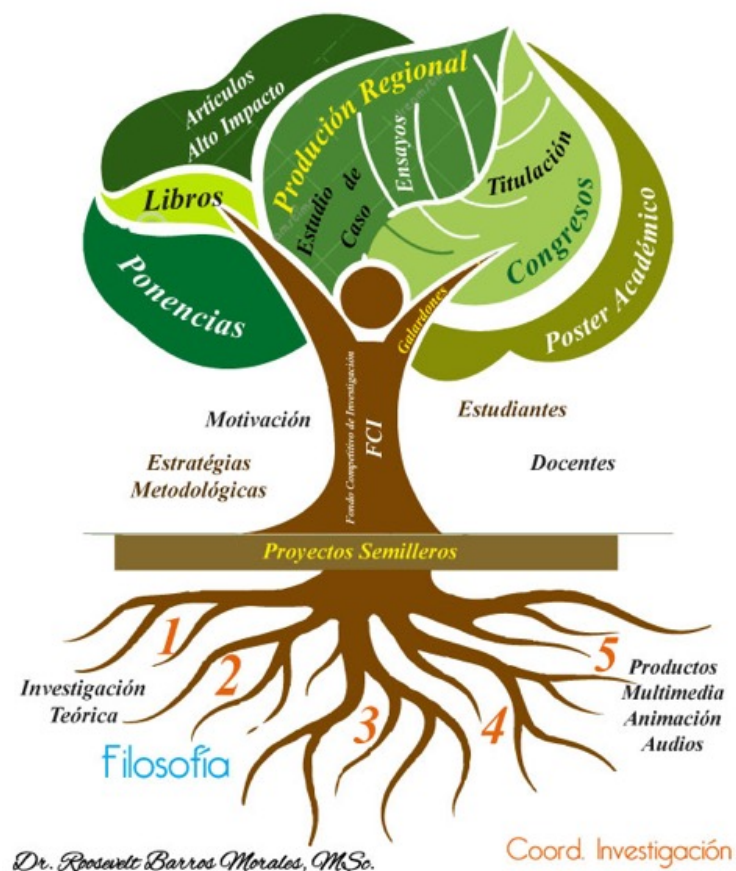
Artículos Alto Impacto

Libros

Ponencias

Produción Regional

Estudio de Caso

Ensayos

Titulación

Congresos

Poster Académico

Galardones

FCI

Fondo Competitivo de Investigación

Motivación

Estratégias Metodológicas

Estudiantes

Docentes

Proyectos Semilleros

1

2

3

4

5

Investigación Teórica

Filosofía

Productos Multimedia Animación Audios

Dr. Roosevelt Barros Morales, MSc.

Coord. Investigación